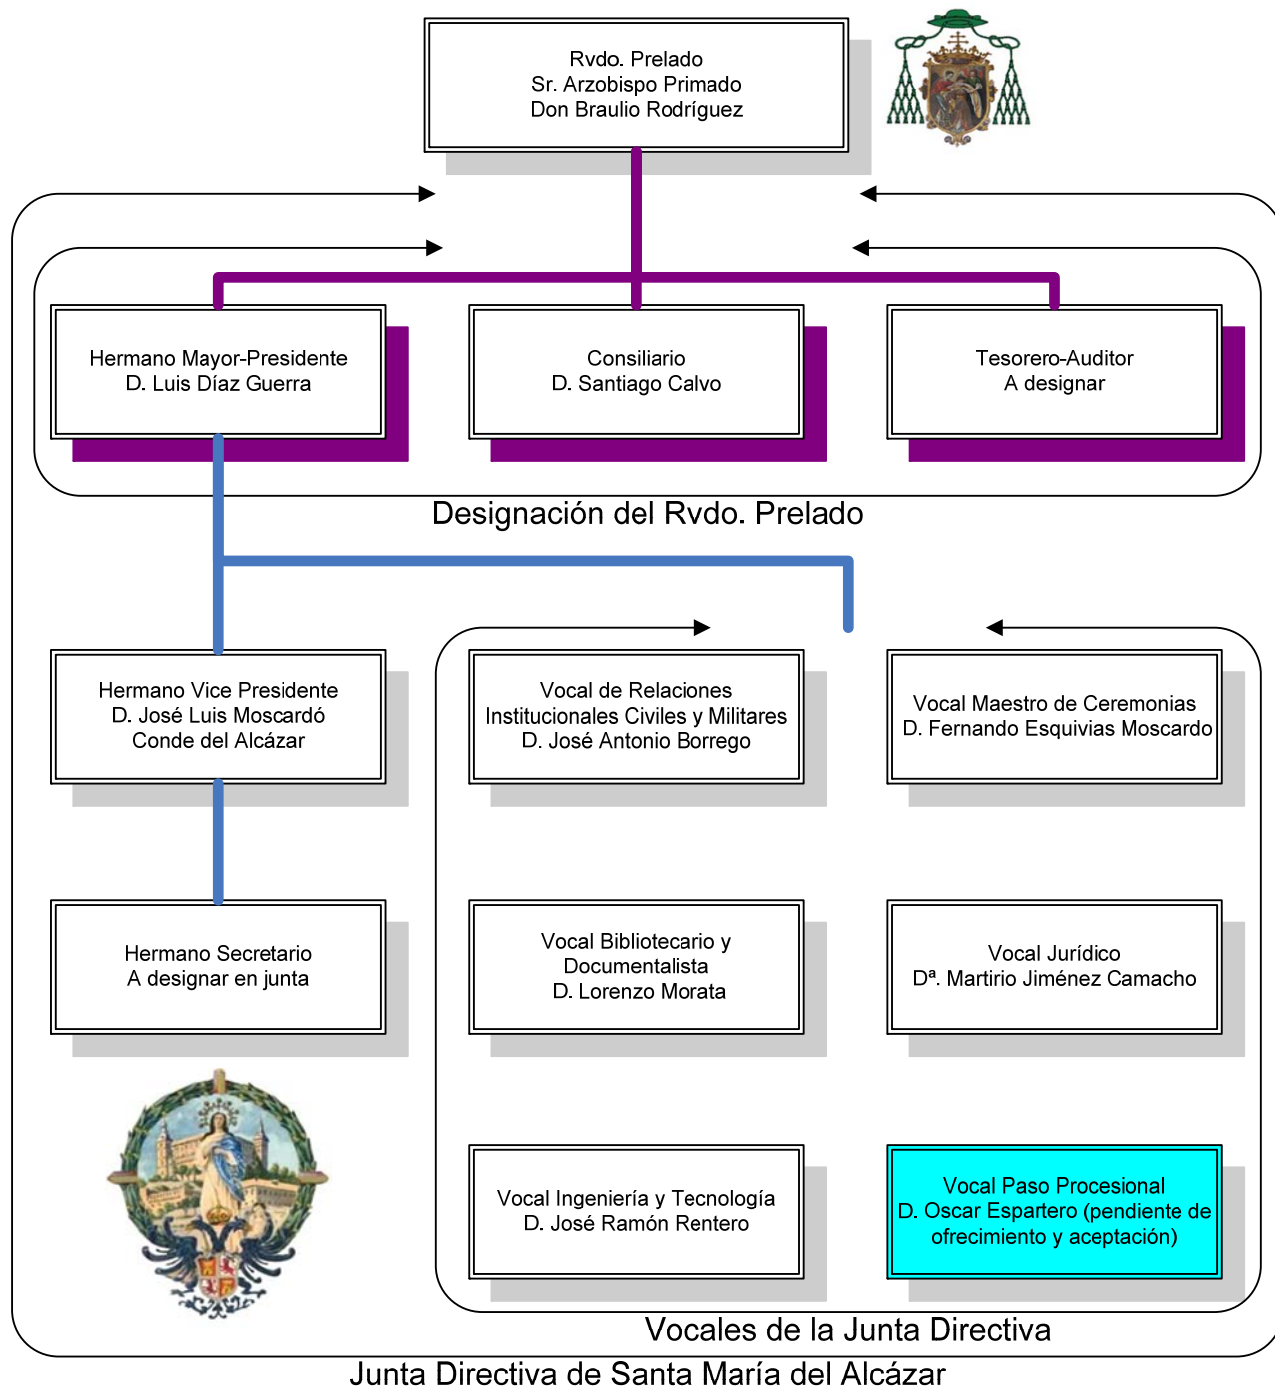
Rvdo. Prelado
Sr. Arzobispo Primado
Don Braulio Rodríguez

Hermano Mayor-Presidente
D. Luis Díaz Guerra

Consiliario
D. Santiago Calvo

Tesorero-Auditor
A designar

Designación del Rvdo. Prelado

Hermano Vice Presidente
D. José Luis Moscardó
Conde del Alcázar

Vocal de Relaciones Institucionales Civiles y Militares
D. José Antonio Borrego

Vocal Maestro de Ceremonias
D. Fernando Esquivias Moscardo

Hermano Secretario
A designar en junta

Vocal Bibliotecario y Documentalista
D. Lorenzo Morata

Vocal Jurídico
Dª. Martirio Jiménez Camacho

Vocal Ingeniería y Tecnología
D. José Ramón Rentero

Vocal Paso Procesional
D. Oscar Espartero (pendiente de ofrecimiento y aceptación)

Vocales de la Junta Directiva

Junta Directiva de Santa María del Alcázar